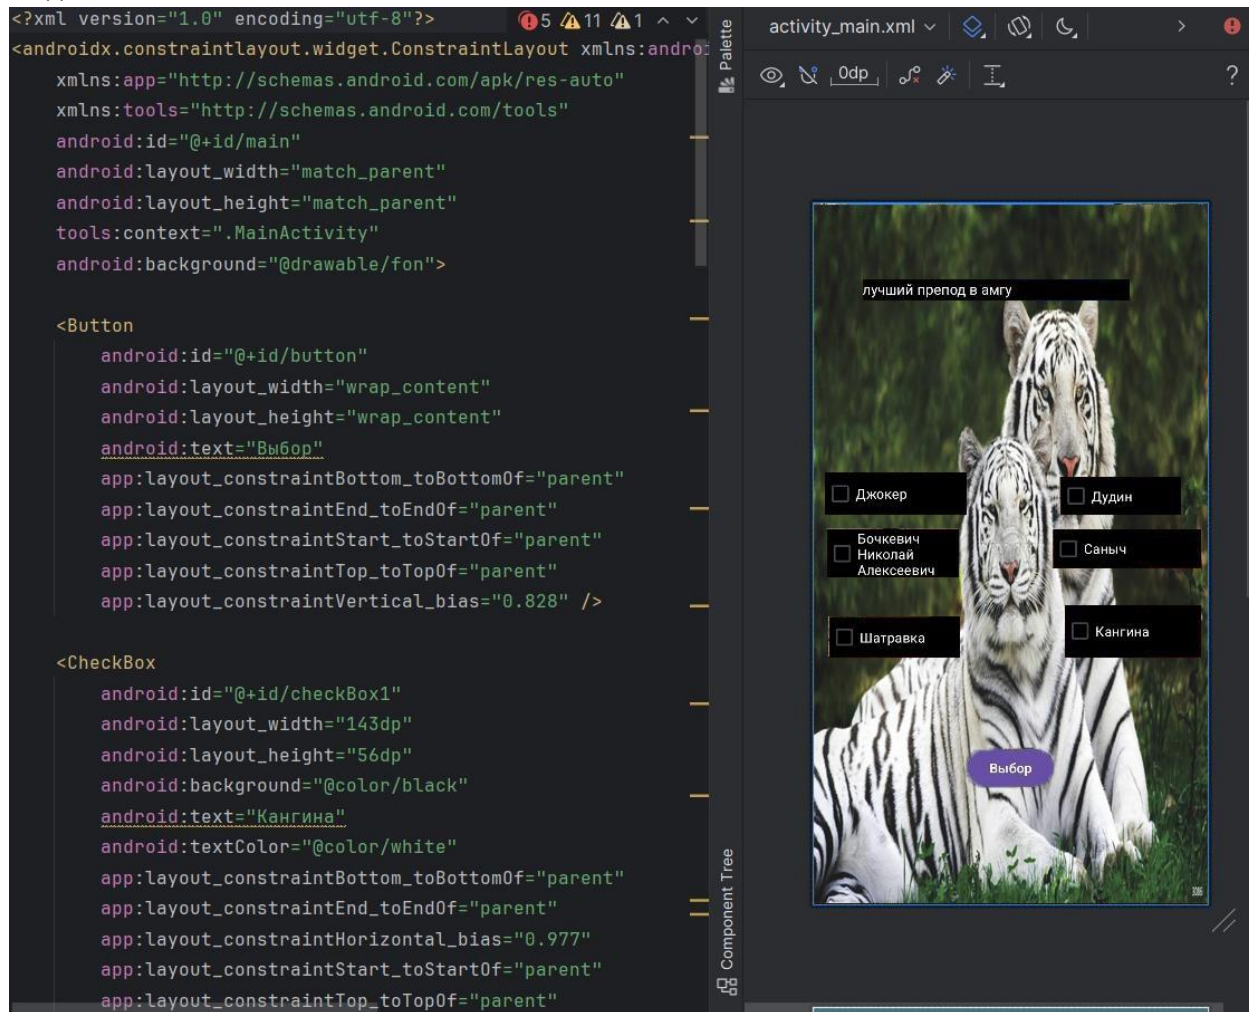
<?xml version="1.0" encoding="utf-8"?> 5 11 1
<androidx.constraintlayout.widget.ConstraintLayout xmlns:andro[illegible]
xmlns:app="http://schemas.android.com/apk/res-auto"
xmlns:tools="http://schemas.android.com/tools"
android:id="@+id/main"
android:layout_width="match_parent"
android:layout_height="match_parent"
tools:context=".MainActivity"
android:background="@drawable/fon">

<Button
android:id="@+id/button"
android:layout_width="wrap_content"
android:layout_height="wrap_content"
android:text="Выбор"
app:layout_constraintBottom_toBottomOf="parent"
app:layout_constraintEnd_toEndOf="parent"
app:layout_constraintStart_toStartOf="parent"
app:layout_constraintTop_toTopOf="parent"
app:layout_constraintVertical_bias="0.828" />

<CheckBox
android:id="@+id/checkBox1"
android:layout_width="143dp"
android:layout_height="56dp"
android:background="@color/black"
android:text="Кангина"
android:textColor="@color/white"
app:layout_constraintBottom_toBottomOf="parent"
app:layout_constraintEnd_toEndOf="parent"
app:layout_constraintHorizontal_bias="0.977"
app:layout_constraintStart_toStartOf="parent"
app:layout_constraintTop_toTopOf="parent"

Palette
Component Tree

activity_main.xml
0dp
?

лучший препод в амгу
Джокер
Дудин
Бочкевич Николай Алексеевич
Саныч
Шатравка
Кангина
Выбор